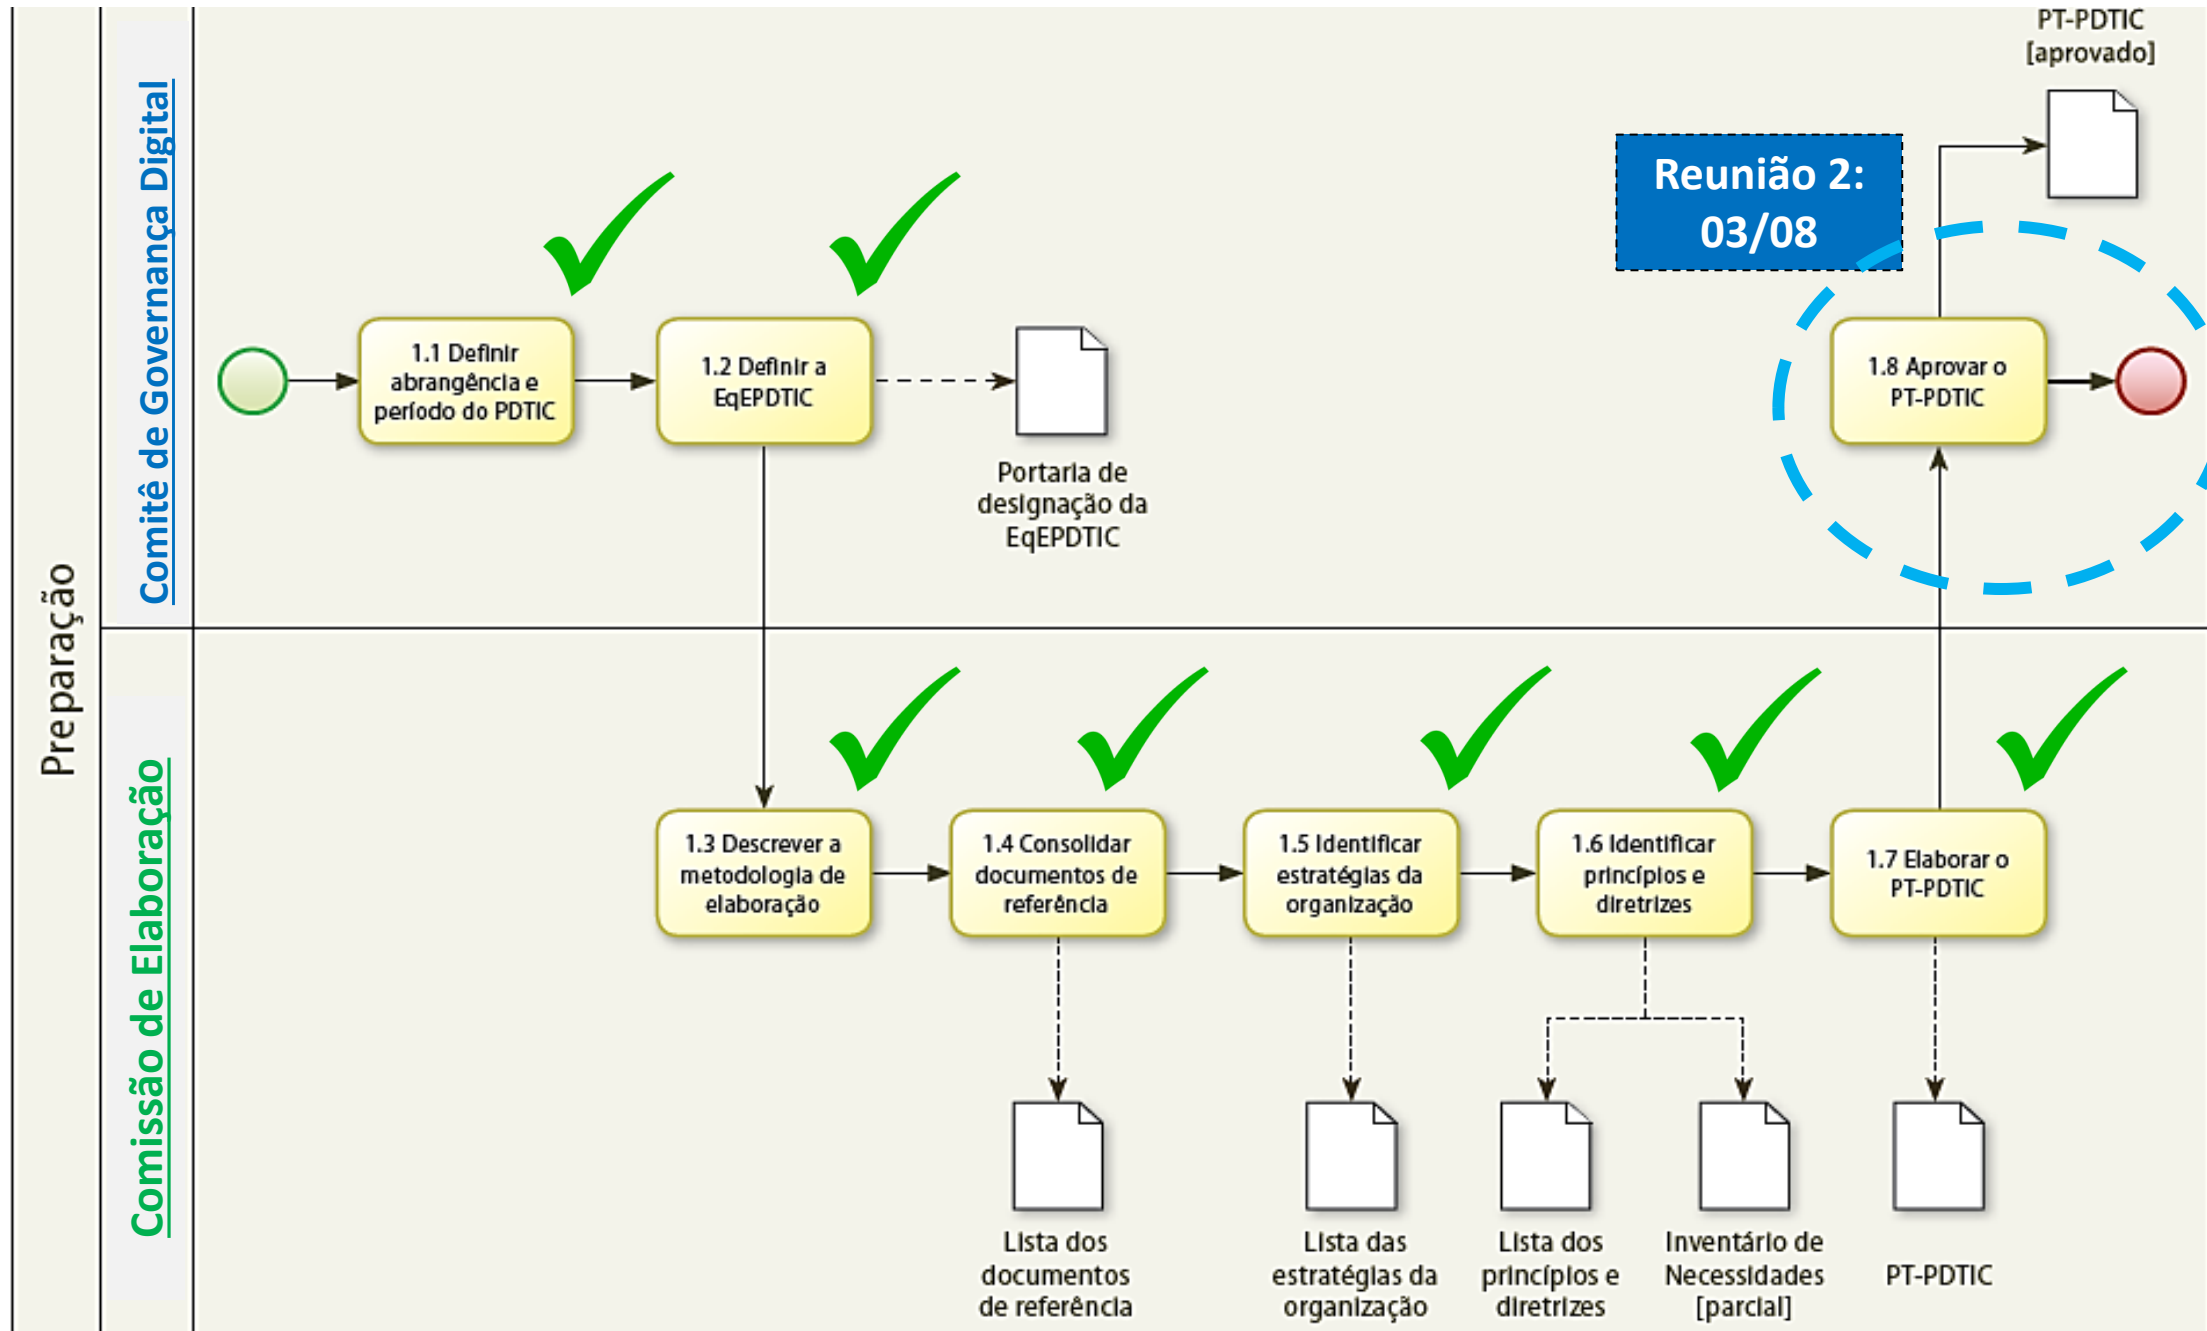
Preparação

Comitê de Governança Digital

1.1 Definir abrangência e período do PDTIC

1.2 Definir a EqEPDTIC

Portaria de designação da EqEPDTIC

Reunião 2: 03/08

PT-PDTIC [aprovado]

1.8 Aprovar o PT-PDTIC

Comissão de Elaboração

1.3 Descrever a metodologia de elaboração

1.4 Consolidar documentos de referência

1.5 Identificar estratégias da organização

1.6 Identificar princípios e diretrizes

1.7 Elaborar o PT-PDTIC

Lista dos documentos de referência

Lista das estratégias da organização

Lista dos princípios e diretrizes

Inventário de Necessidades [parcial]

PT-PDTIC